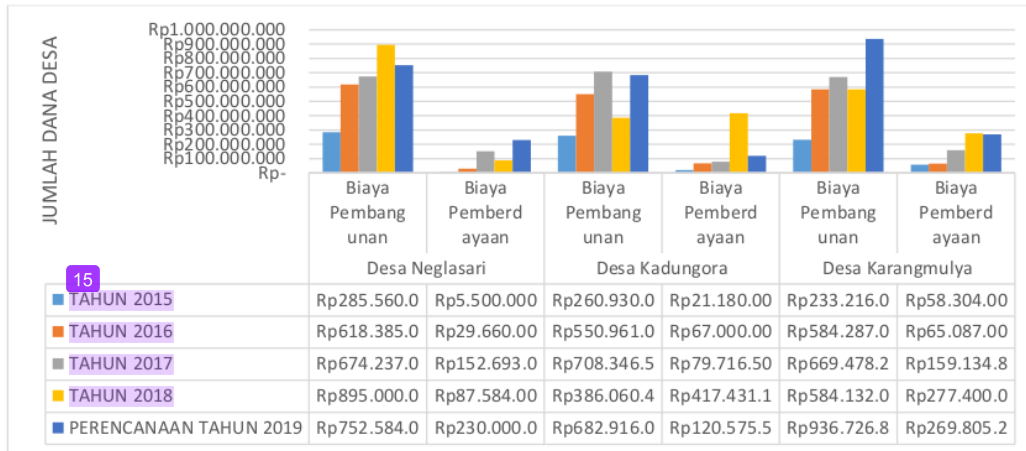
JUMLAH DANA DESA

Rp1.000.000.000
Rp900.000.000
Rp800.000.000
Rp700.000.000
Rp600.000.000
Rp500.000.000
Rp400.000.000
Rp300.000.000
Rp200.000.000
Rp100.000.000
Rp-

| | Biaya Pembangunan | Biaya Pemberdayaan | Biaya Pembangunan | Biaya Pemberdayaan | Biaya Pembangunan | Biaya Pemberdayaan |
|---|---|---|---|---|---|---|
| | Desa Neglasari | | Desa Kadungora | | Desa Karangmulya | |
| 15 TAHUN 2015 | Rp285.560.0 | Rp5.500.000 | Rp260.930.0 | Rp21.180.00 | Rp233.216.0 | Rp58.304.00 |
| TAHUN 2016 | Rp618.385.0 | Rp29.660.00 | Rp550.961.0 | Rp67.000.00 | Rp584.287.0 | Rp65.087.00 |
| TAHUN 2017 | Rp674.237.0 | Rp152.693.0 | Rp708.346.5 | Rp79.716.50 | Rp669.478.2 | Rp159.134.8 |
| TAHUN 2018 | Rp895.000.0 | Rp87.584.00 | Rp386.060.4 | Rp417.431.1 | Rp584.132.0 | Rp277.400.0 |
| PERENCANAAN TAHUN 2019 | Rp752.584.0 | Rp230.000.0 | Rp682.916.0 | Rp120.575.5 | Rp936.726.8 | Rp269.805.2 |